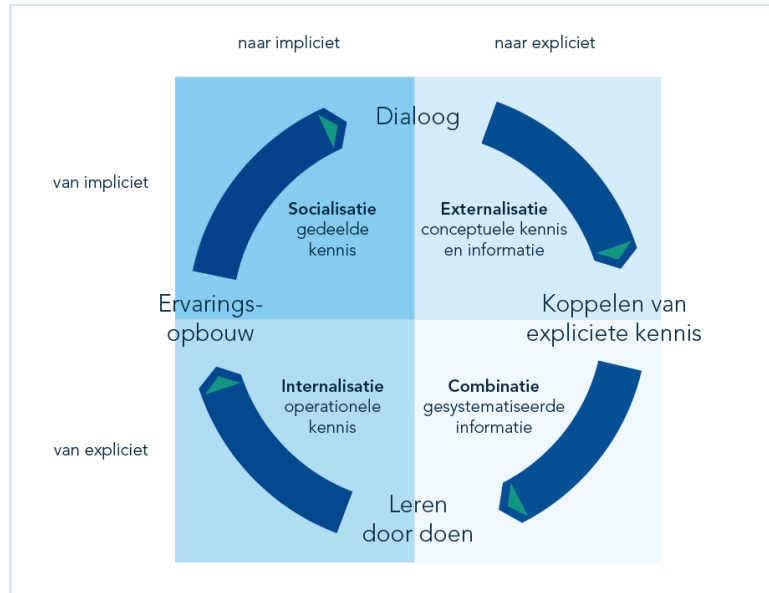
naar impliciet

naar expliciet

van impliciet

van expliciet

Dialoog

Socialisatie
gedeelde kennis

Externalisatie
conceptuele kennis en informatie

Ervarings-
opbouw

Koppelen van expliciete kennis

Internalisatie
operationele kennis

Combinatie
gesystematiseerde informatie

Leren door doen